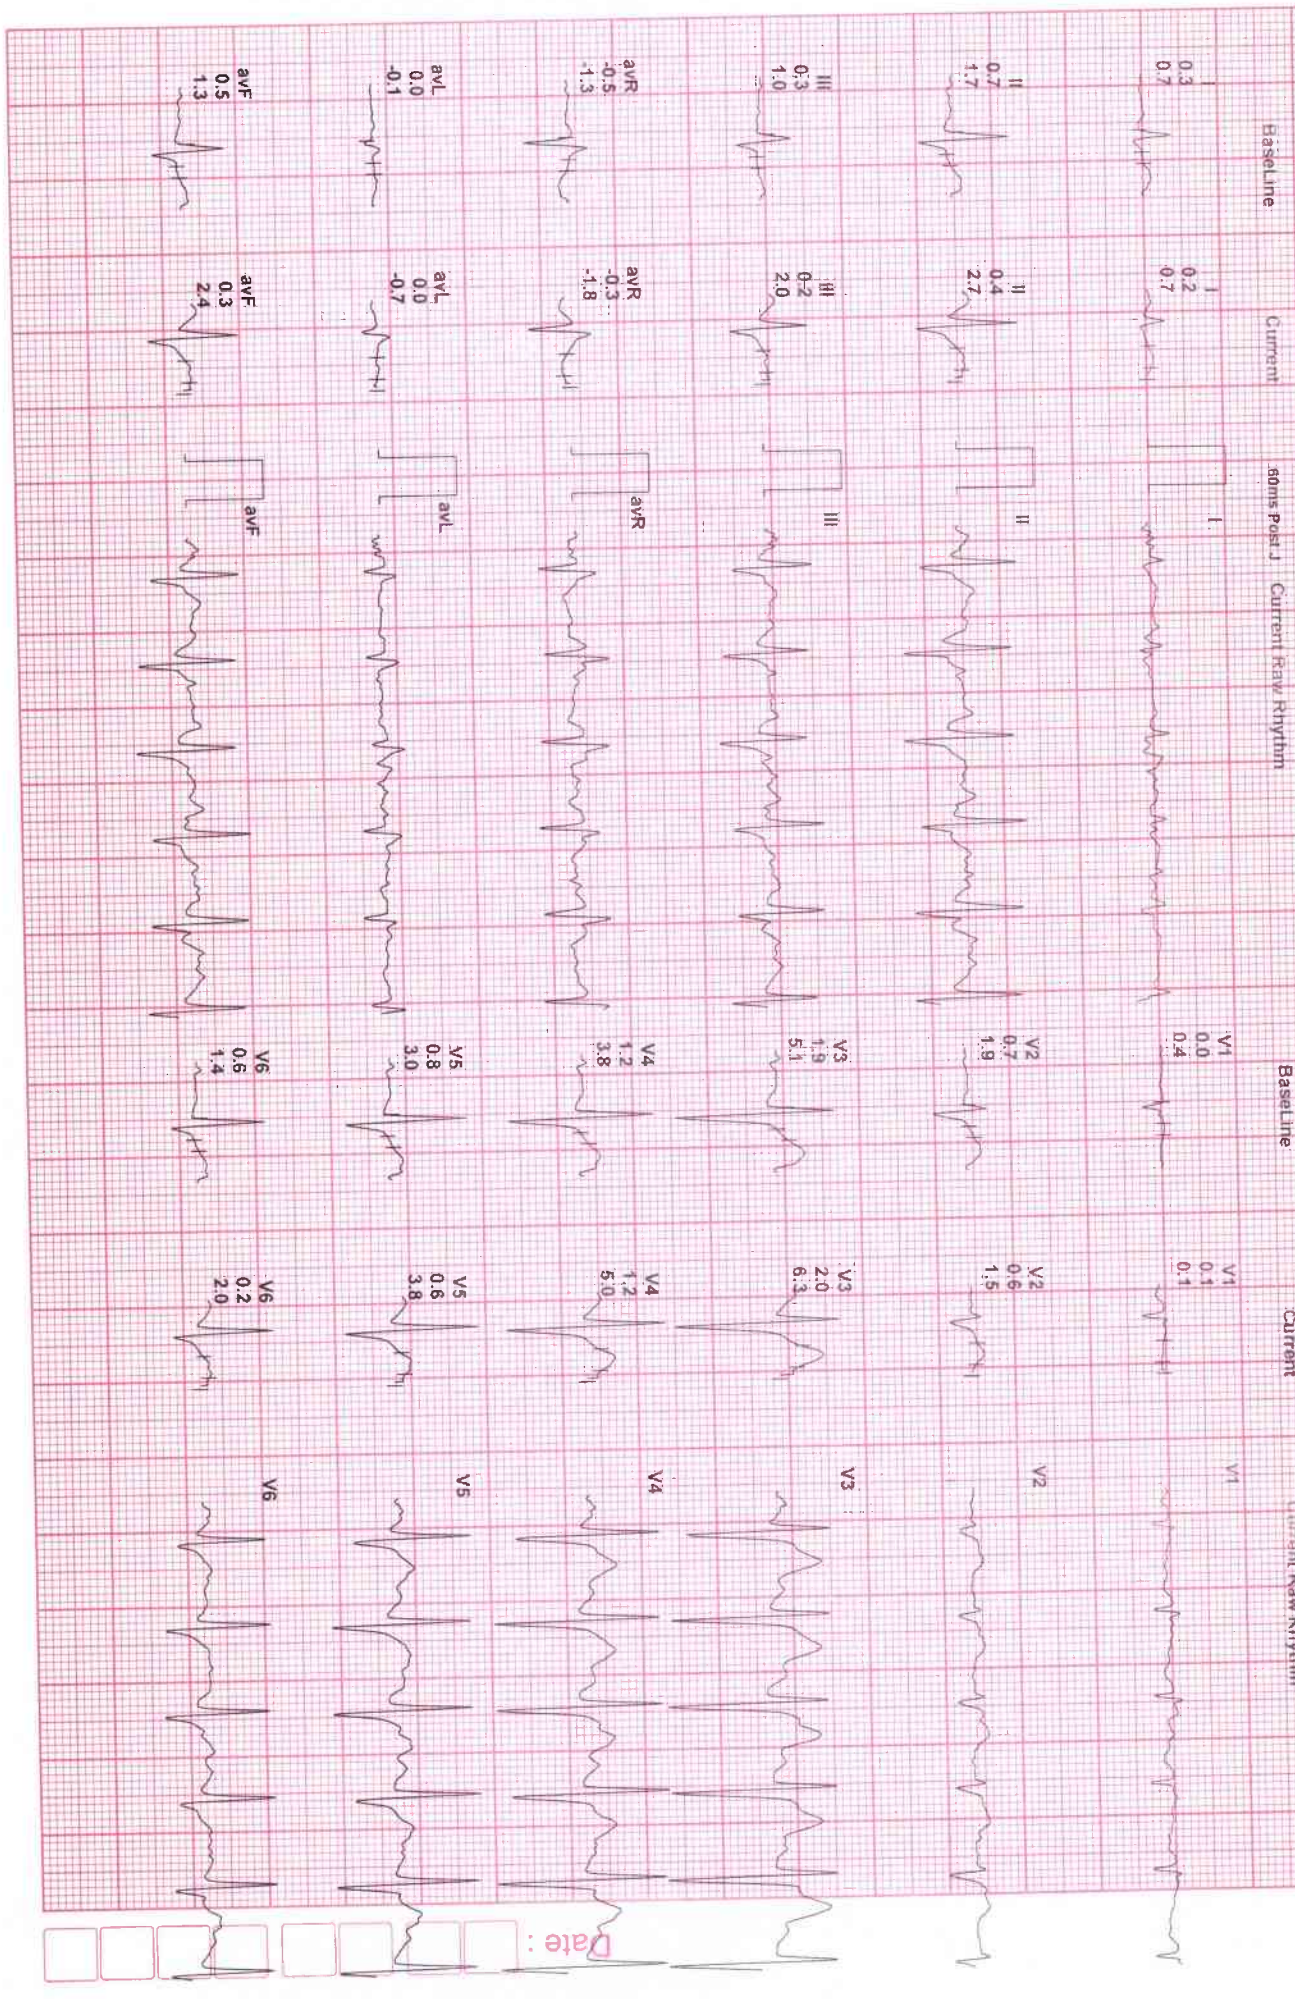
BaseLine

I
0.3
0.7

II
0.7
1.7

III
0.3
1.0

avR
-0.5
-1.3

avL
0.0
-0.1

avF
0.5
1.3

Current

I
0.2
0.7

II
0.4
2.7

III
0.2
2.0

avR
-0.3
-1.8

avL
0.0
-0.7

avF
0.3
2.4

60ms Post J

Current Raw Rhythm

I

II

III

avR

avL

avF

BaseLine

V1
0.0
0.4

V2
0.7
1.9

V3
1.9
5.1

V4
1.2
3.8

V5
0.8
3.0

V6
0.6
1.4

Current

V1
0.1
0.1

V2
0.6
1.5

V3
2.0
6.3

V4
1.2
5.0

V5
0.6
3.8

V6
0.2
2.0

Current Raw Rhythm

V1

V2

V3

V4

V5

V6

Date :